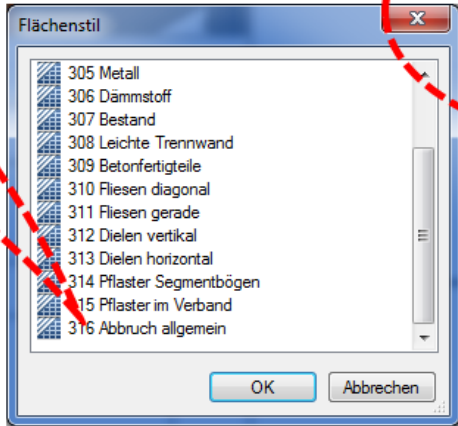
Flächenstil

305 Metall
306 Dämmstoff
307 Bestand
308 Leichte Trennwand
309 Betonfertigteile
310 Fliesen diagonal
311 Fliesen gerade
312 Dielen vertikal
313 Dielen horizontal
314 Pflaster Segmentbögen
315 Pflaster im Verband
316 Abbruch allgemein

OK
Abbrechen